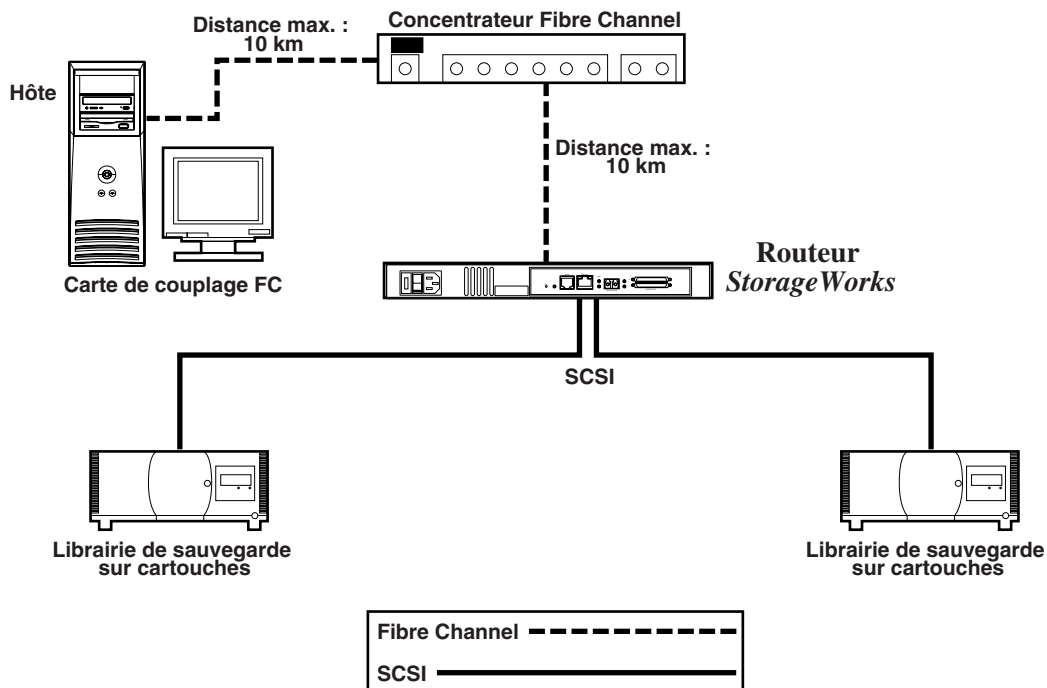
Distance max. :
10 km

Concentrateur Fibre Channel

Hôte

Distance max. :
10 km

Routeur
*StorageWorks*

Carte de couplage FC

SCSI

Librairie de sauvegarde sur cartouches

Librairie de sauvegarde sur cartouches

Fibre Channel

SCSI